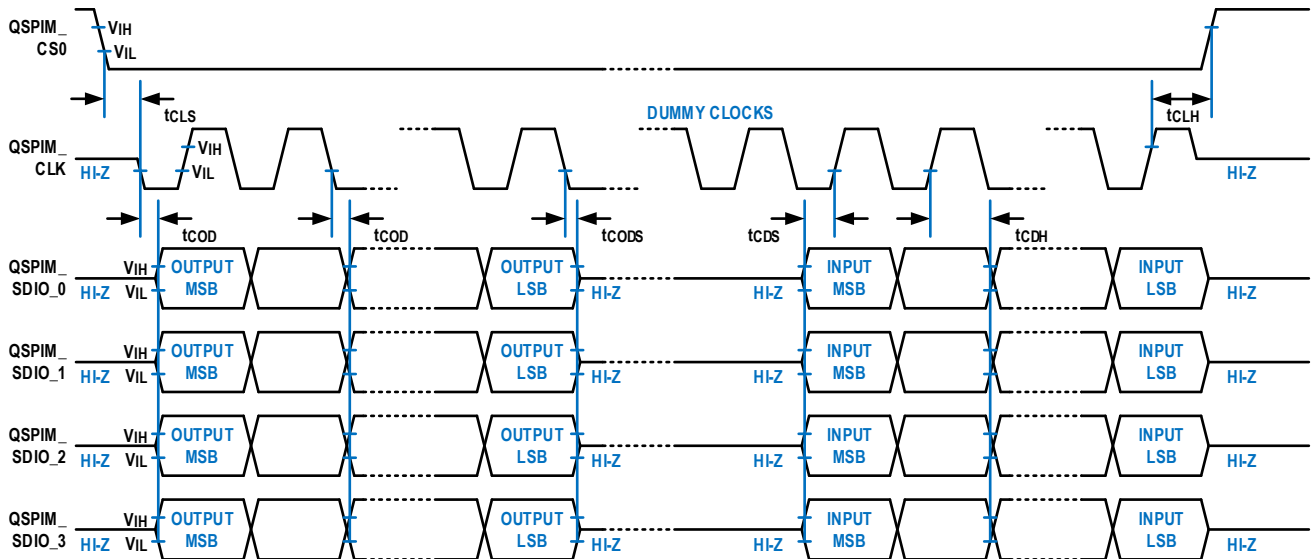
QSPIM_ CS0
VIH
VIL
tCLS
tCLH
DUMMY CLOCKS
QSPIM_ CLK
HI-Z
VIH
VIL
HI-Z
tCOD
tCOD
tCODS
tCDS
tCDH
QSPIM_ SDIO_0
VIH
VIL
HI-Z
OUTPUT MSB
OUTPUT LSB
HI-Z
HI-Z
INPUT MSB
INPUT LSB
HI-Z
QSPIM_ SDIO_1
VIH
VIL
HI-Z
OUTPUT MSB
OUTPUT LSB
HI-Z
HI-Z
INPUT MSB
INPUT LSB
HI-Z
QSPIM_ SDIO_2
VIH
VIL
HI-Z
OUTPUT MSB
OUTPUT LSB
HI-Z
HI-Z
INPUT MSB
INPUT LSB
HI-Z
QSPIM_ SDIO_3
VIH
VIL
HI-Z
OUTPUT MSB
OUTPUT LSB
HI-Z
HI-Z
INPUT MSB
INPUT LSB
HI-Z